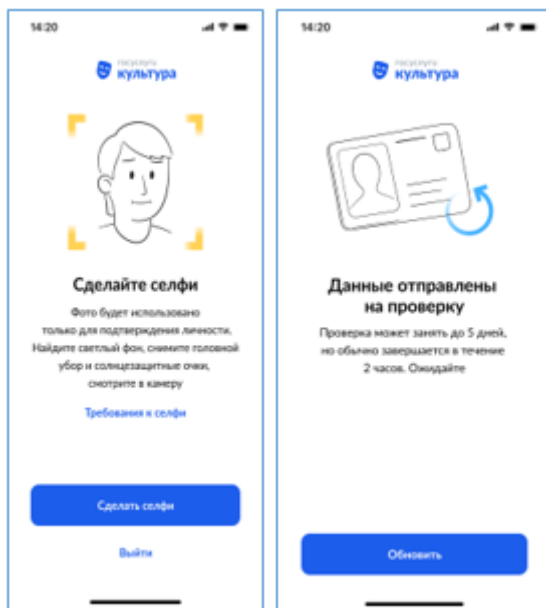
14:20

госуслуги культура

Сделайте селфи

Фото будет использовано только для подтверждения личности. Найдите светлый фон, снимите головной убор и солнцезащитные очки, смотрите в камеру

Требования к селфи

Сделать селфи

Выйти

14:20

госуслуги культура

Данные отправлены на проверку

Проверка может занять до 5 дней, но обычно завершается в течение 2 часов. Ожидайте

Обновить